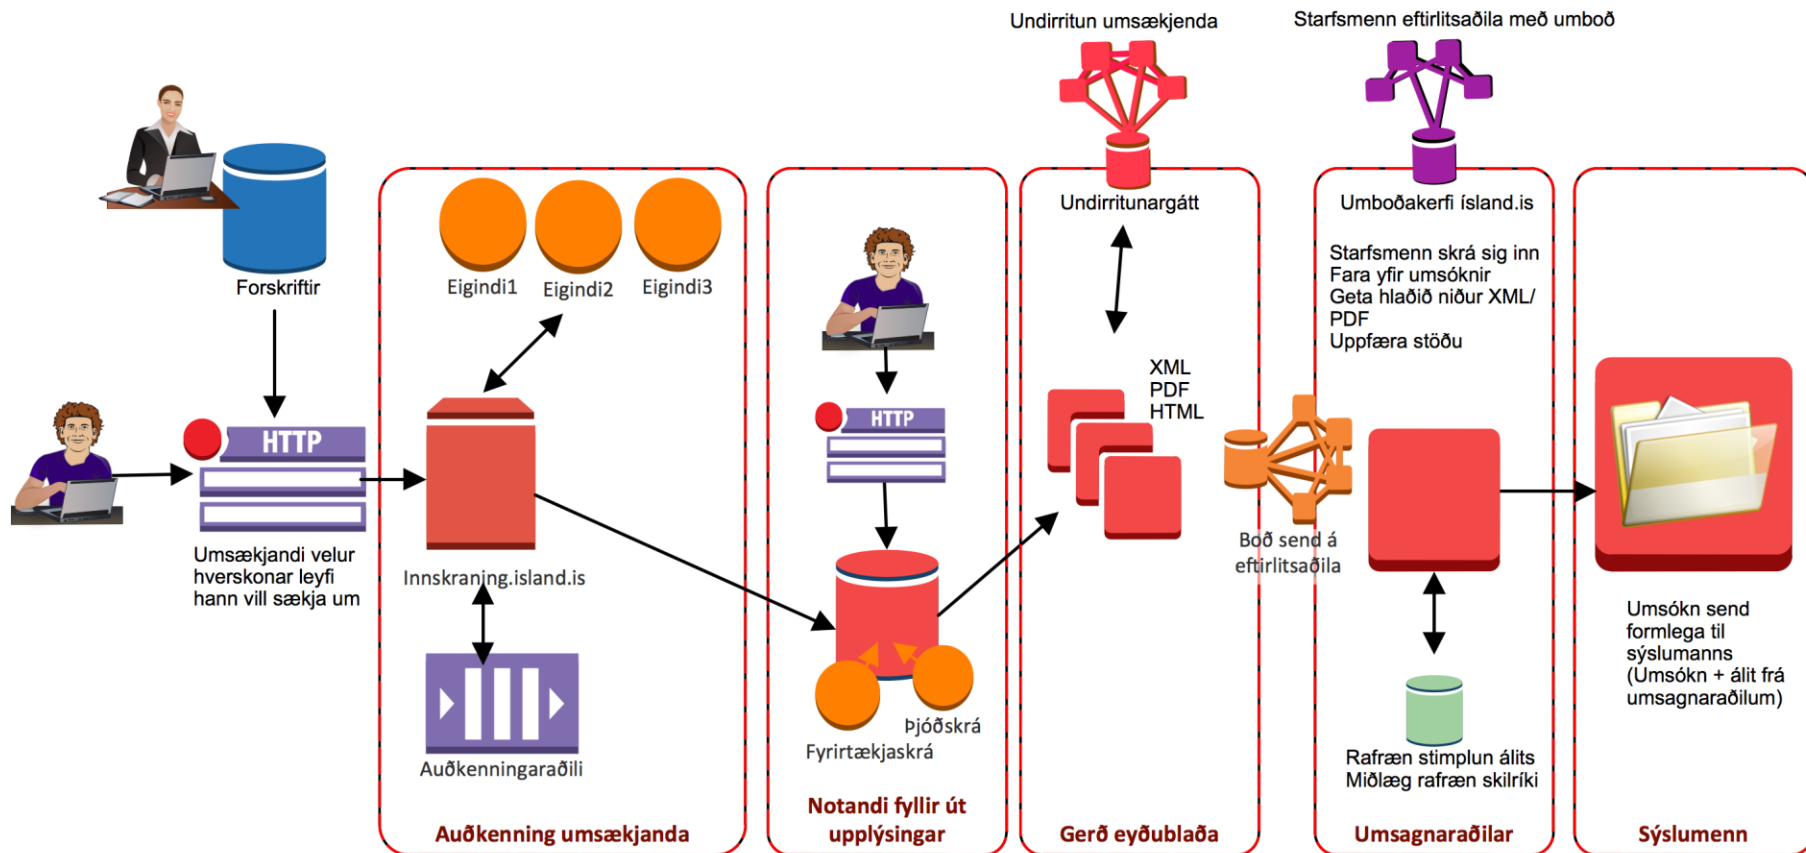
Undirritun umsækjenda

Starfsmenn eftirlitsaðila með umboð

Forskriftir

HTTP

Umsækjandi velur hverskonar leyfi hann vill sækja um

Eigindi1

Eigindi2

Eigindi3

Innskraning.island.is

Auðkenningaraðili

Auðkenning umsækjanda

HTTP

Þjóðskrá

Fyrirtækjaskrá

Notandi fyllir út upplýsingar

Undirritunargátt

XML
PDF
HTML

Gerð eyðublaða

Boð send á eftirlitsaðila

Umboðakerfi ísland.is

Starfsmenn skrá sig inn
Fara yfir umsóknir
Geta hlaðið niður XML/ PDF
Uppfæra stöðu

Rafræn stimplun álits
Miðlæg rafræn skilríki

Umsagnaraðilar

Umsókn send formlega til sýslumanns (Umsókn + álit frá umsagnaraðilum)

Sýslumenn